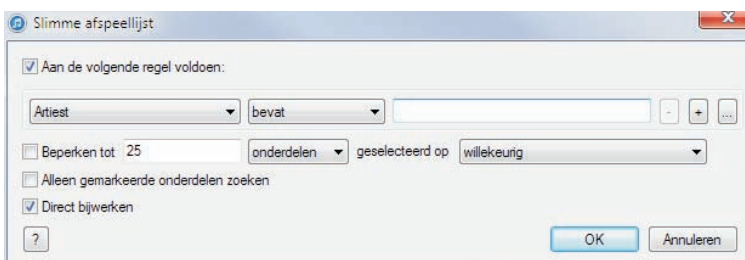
Slimme afspeellijst

Aan de volgende regel voldoen:

Artiest
bevat
-
+
...

Beperken tot 25
onderdelen
geselecteerd op
willekeurig

Alleen gemarkeerde onderdelen zoeken

Direct bijwerken

?
OK
Annuleren